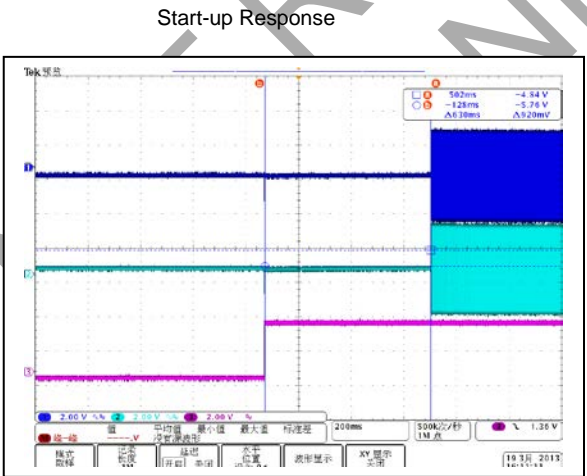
Start-up Response

Tek 预览

a

b

502ms -4.84 V
-128ms -5.76 V
Δ630ms Δ920mV

1

2

3

1 2.00 V 2 2.00 V 3 2.00 V

值 平均值 最小值 最大值 标准差

---V 没有源波形

200ms

500k次/秒 1M 点

3 ╲ 1.36 V

模式 触发

记录 长度 1M

标志 开启 关闭

水平 位置

波形显示

XY 显示 关闭

10 3月 2013

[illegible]